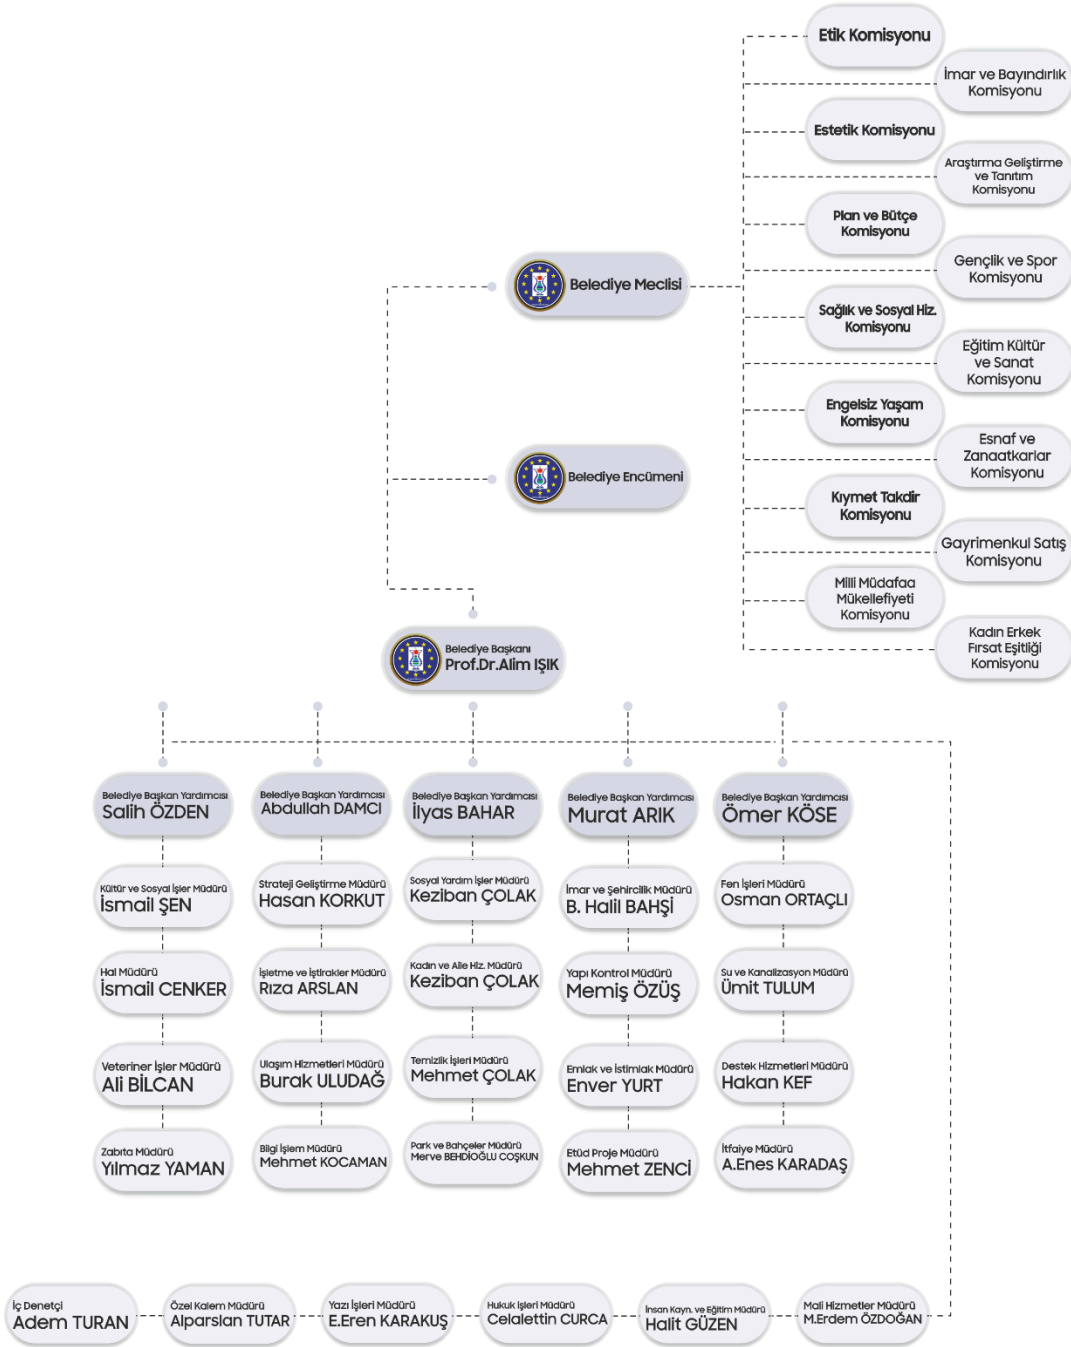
Etik Komisyonu

İmar ve Bayındırlık Komisyonu

Estetik Komisyonu

Araştırma Geliştirme ve Tanıtım Komisyonu

Plan ve Bütçe Komisyonu

Gençlik ve Spor Komisyonu

Sağlık ve Sosyal Hiz. Komisyonu

Eğitim Kültür ve Sanat Komisyonu

Engelsiz Yaşam Komisyonu

Esnaf ve Zanaatkarlar Komisyonu

Kıymet Takdir Komisyonu

Gayrimenkul Satış Komisyonu

Milli Müdafaa Mükellefiyeti Komisyonu

Kadın Erkek Fırsat Eşitliği Komisyonu

Belediye Meclisi

Belediye Encümeni

Belediye Başkanı
Prof.Dr.Alim IŞIK

Belediye Başkan Yardımcısı
Salih ÖZDEN

Belediye Başkan Yardımcısı
Abdullah DAMCI

Belediye Başkan Yardımcısı
İlyas BAHAR

Belediye Başkan Yardımcısı
Murat ARIK

Belediye Başkan Yardımcısı
Ömer KÖSE

Kültür ve Sosyal İşler Müdürü
İsmail ŞEN

Strateji Geliştirme Müdürü
Hasan KORKUT

Sosyal Yardım İşler Müdürü
Keziban ÇOLAK

İmar ve Şehircilik Müdürü
B. Halil BAHŞİ

Fen İşleri Müdürü
Osman ORTAÇLI

Hal Müdürü
İsmail CENKER

İşletme ve İştirakler Müdürü
Rıza ARSLAN

Kadın ve Aile Hiz. Müdürü
Keziban ÇOLAK

Yapı Kontrol Müdürü
Memiş ÖZÜŞ

Su ve Kanalizasyon Müdürü
Ümit TULUM

Veteriner İşler Müdürü
Ali BİLCAN

Ulaşım Hizmetleri Müdürü
Burak ULUDAĞ

Temizlik İşleri Müdürü
Mehmet ÇOLAK

Emlak ve İstimlak Müdürü
Enver YURT

Destek Hizmetleri Müdürü
Hakan KEF

Zabıta Müdürü
Yılmaz YAMAN

Bilgi İşlem Müdürü
Mehmet KOCAMAN

Park ve Bahçeler Müdürü
Merve BEHDİOĞLU COŞKUN

Etüd Proje Müdürü
Mehmet ZENCİ

İtfaiye Müdürü
A.Enes KARADAŞ

İç Denetçi
Adem TURAN

Özel Kalem Müdürü
Alparslan TUTAR

Yazı İşleri Müdürü
E.Eren KARAKUŞ

Hukuk İşleri Müdürü
Celalettin CURCA

İnsan Kayn. ve Eğitim Müdürü
Halit GÜZEN

Mali Hizmetler Müdürü
M.Erdem ÖZDOĞAN